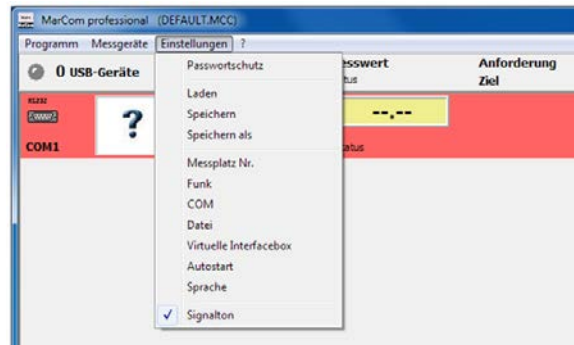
MarCom professional (DEFAULT.MCC)

Programm Messgeräte Einstellungen ?

0 USB-Geräte

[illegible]sswert
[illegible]tus

Anforderung
Ziel

RS232
COM#2

?

--.--

COM1

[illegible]tatus

Passwortschutz

Laden
Speichern
Speichern als

Messplatz Nr.
Funk
COM
Datei
Virtuelle Interfacebox
Autostart
Sprache

✓ Signalton